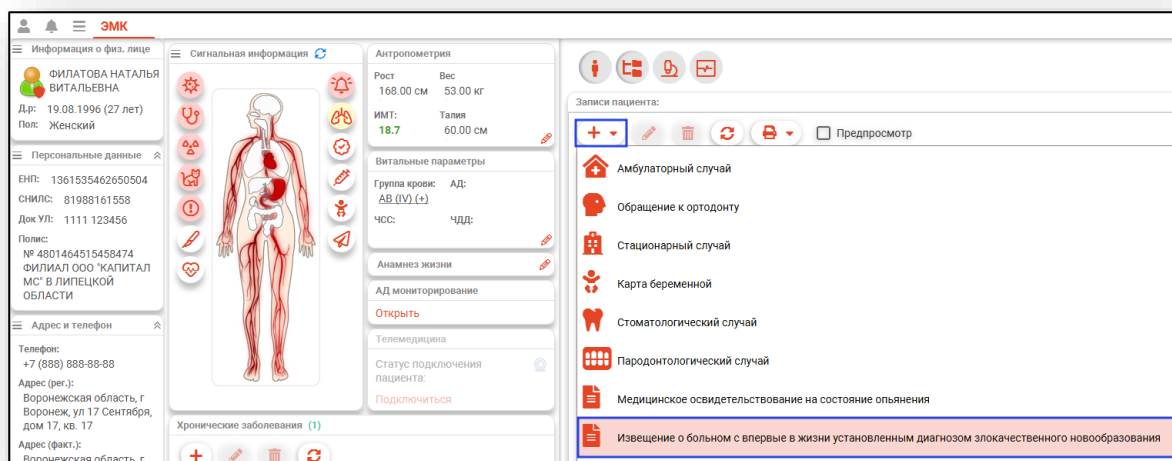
ЭМК

Информация о физ. лице

ФИЛАТОВА НАТАЛЬЯ ВИТАЛЬЕВНА

Д.р: 19.08.1996 (27 лет)

Пол: Женский

Персональные данные

ЕНП: 1361535462650504

СНИЛС: 81988161558

Док УЛ: 1111 123456

Полис: № 4801464515458474 ФИЛИАЛ ООО "КАПИТАЛ МС" В ЛИПЕЦКОЙ ОБЛАСТИ

Адрес и телефон

Телефон: +7 (888) 888-88-88

Адрес (рег.): Воронежская область, г Воронеж, ул 17 Сентября, дом 17, кв. 17

Адрес (факт.): Воронежская область, г

Сигнальная информация

Антропометрия

Рост 168.00 см

Вес 53.00 кг

ИМТ: 18.7

Талия 60.00 см

Витальные параметры

Группа крови: АВ (IV) (+)

АД:

ЧСС:

ЧДД:

Анамнез жизни

АД мониторирование

Открыть

Телемедицина

Статус подключения пациента:

Подключиться

Хронические заболевания (1)

Записи пациента:

Предпросмотр

Амбулаторный случай

Обращение к ортодонту

Стационарный случай

Карта беременной

Стоматологический случай

Пародонтологический случай

Медицинское освидетельствование на состояние опьянения

Извещение о больном с впервые в жизни установленным диагнозом злокачественного новообразования